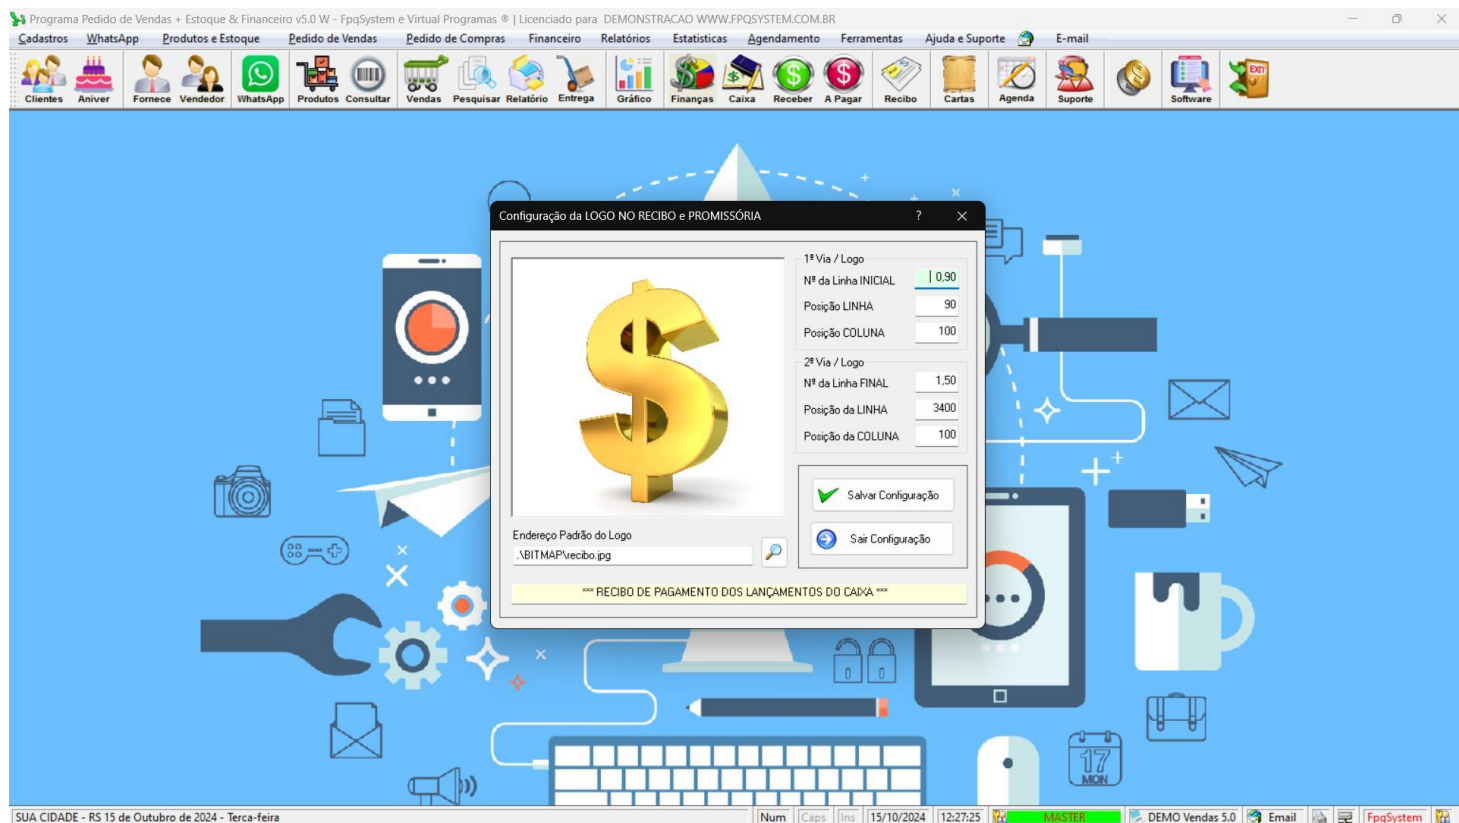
Programa Pedido de Vendas + Estoque & Financeiro v5.0 W - FpqSystem e Virtual Programas ® | Licenciado para DEMONSTRACAO WWW.FPQSYSTEM.COM.BR

Cadastros WhatsApp Produtos e Estoque Pedido de Vendas Pedido de Compras Financeiro Relatórios Estatisticas Agendamento Ferramentas Ajuda e Suporte E-mail

Clientes Aniver Fornece Vendedor WhatsApp Produtos Consultar Vendas Pesquisar Relatório Entrega Gráfico Finanças Caixa Receber A Pagar Recibo Cartas Agenda Suporte Software

Configuração da LOGO NO RECIBO e PROMISSÓRIA ? ×

1ª Via / Logo
Nº da Linha INICIAL 0,90
Posição LINHA 90
Posição COLUNA 100

2ª Via / Logo
Nº da Linha FINAL 1,50
Posição da LINHA 3400
Posição da COLUNA 100

Salvar Configuração
Sair Configuração

Endereço Padrão do Logo
.\BITMAP\recibo.jpg

*** RECIBO DE PAGAMENTO DOS LANÇAMENTOS DO CAIXA ***

17 MON

SUA CIDADE - RS 15 de Outubro de 2024 - Terca-feira | Num | Caps | Ins | 15/10/2024 | 12:27:25 | MASTER | DEMO Vendas 5.0 | Email | FpqSystem